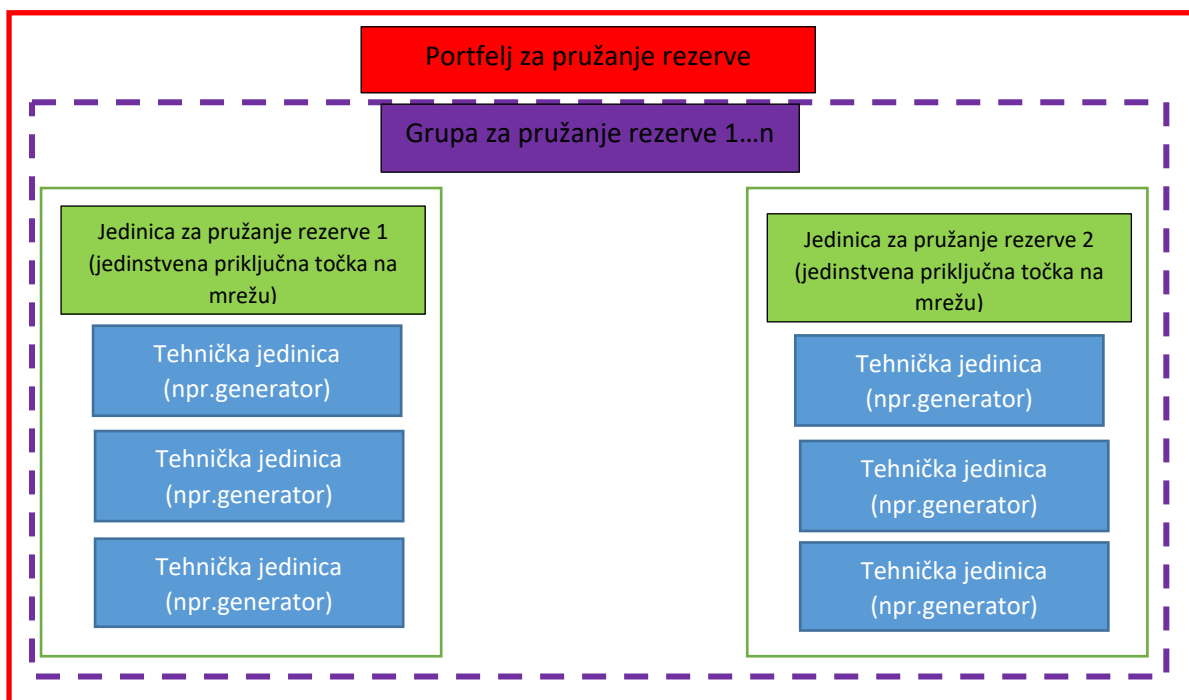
Portfelj za pružanje rezerve

Grupa za pružanje rezerve 1…n

Jedinica za pružanje rezerve 1 (jedinstvena priključna točka na mrežu)

Tehnička jedinica (npr.generator)

Tehnička jedinica (npr.generator)

Tehnička jedinica (npr.generator)

Jedinica za pružanje rezerve 2 (jedinstvena priključna točka na mrežu)

Tehnička jedinica (npr.generator)

Tehnička jedinica (npr.generator)

Tehnička jedinica (npr.generator)